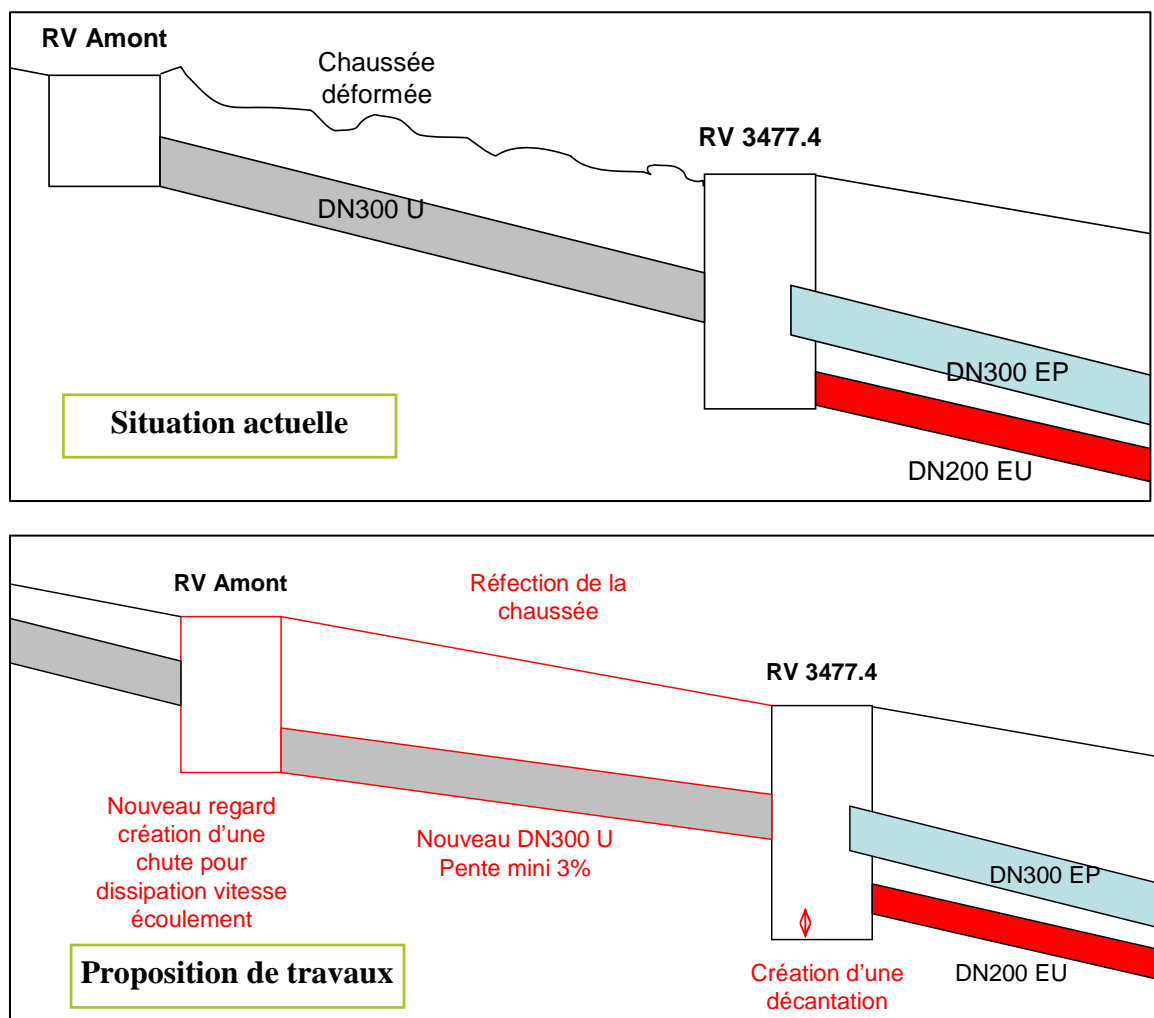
RV Amont

Chaussée déformée

RV 3477.4

DN300 U

DN300 EP

DN200 EU

Situation actuelle

RV Amont

Réfection de la chaussée

RV 3477.4

Nouveau regard création d'une chute pour dissipation vitesse écoulement

Nouveau DN300 U Pente mini 3%

DN300 EP

DN200 EU

Proposition de travaux

Création d'une décantation